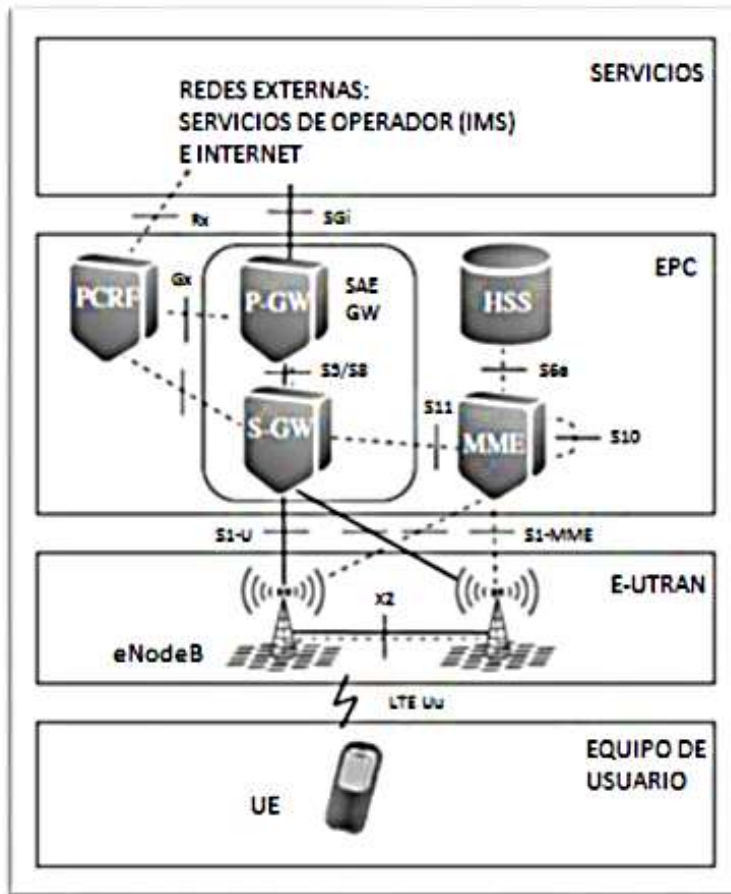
SERVICIOS

REDES EXTERNAS:
SERVICIOS DE OPERADOR (IMS)
E INTERNET

Rx

SGi

EPC

PCRF

Gx

P-GW

SAE GW

HSS

S5/S8

S6a

S11

S-GW

MME

S10

S1-U

S1-MME

E-UTRAN

X2

eNodeB

LTE Uu

EQUIPO DE USUARIO

UE